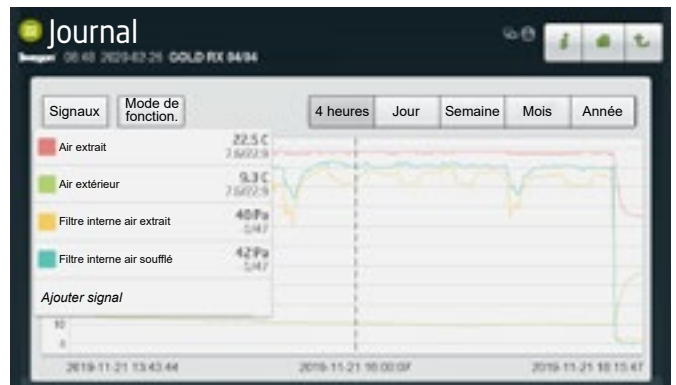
Journal

08:48 2020-02-26 GOLD RX 04/04

Signaux
Mode de fonction.
4 heures
Jour
Semaine
Mois
Année

Air extrait
22.5 C
7.6/22.9

Air extérieur
9.3 C
7.6/22.9

Filtre interne air extrait
40 Pa
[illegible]

Filtre interne air soufflé
42 Pa
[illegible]

Ajouter signal

10
0

2019-11-21 13:43:44
2019-11-21 16:00:07
2019-11-21 18:15:47